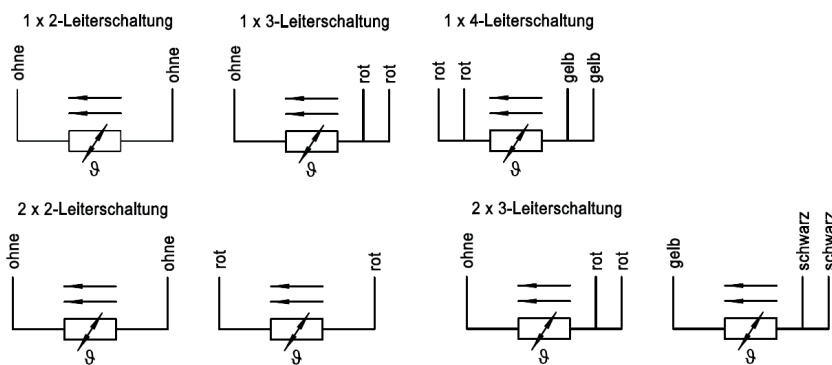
1 x 2-Leiterschaltung

ohne ohne

$\vartheta$

1 x 3-Leiterschaltung

ohne rot rot

$\vartheta$

1 x 4-Leiterschaltung

rot rot gelb gelb

$\vartheta$

2 x 2-Leiterschaltung

ohne ohne

$\vartheta$

rot rot

$\vartheta$

2 x 3-Leiterschaltung

ohne rot rot

$\vartheta$

gelb schwarz schwarz

$\vartheta$